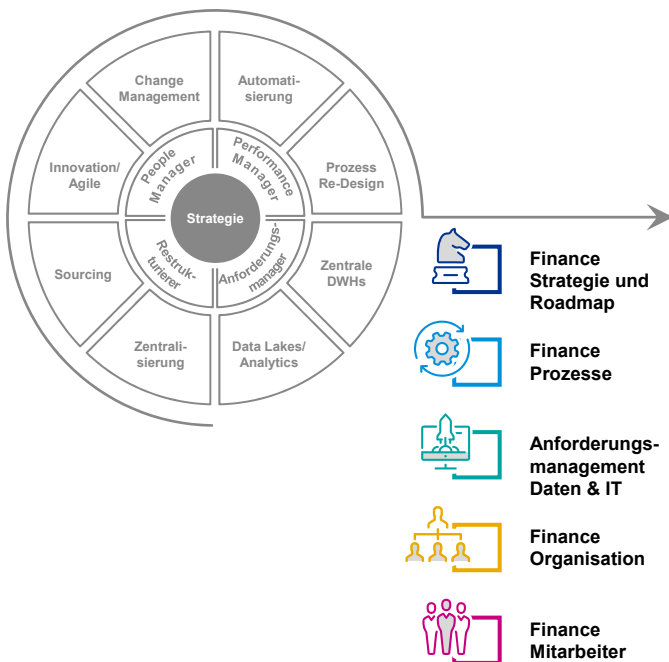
Change Management

Automatisierung

Prozess Re-Design

Zentrale DWHs

Data Lakes/ Analytics

Zentralisierung

Sourcing

Innovation/ Agile

People Manager

Performance Manager

Anforderungsmanager

Restrukturierer

Strategie

Finance Strategie und Roadmap

Finance Prozesse

Anforderungsmanagement Daten & IT

Finance Organisation

Finance Mitarbeiter